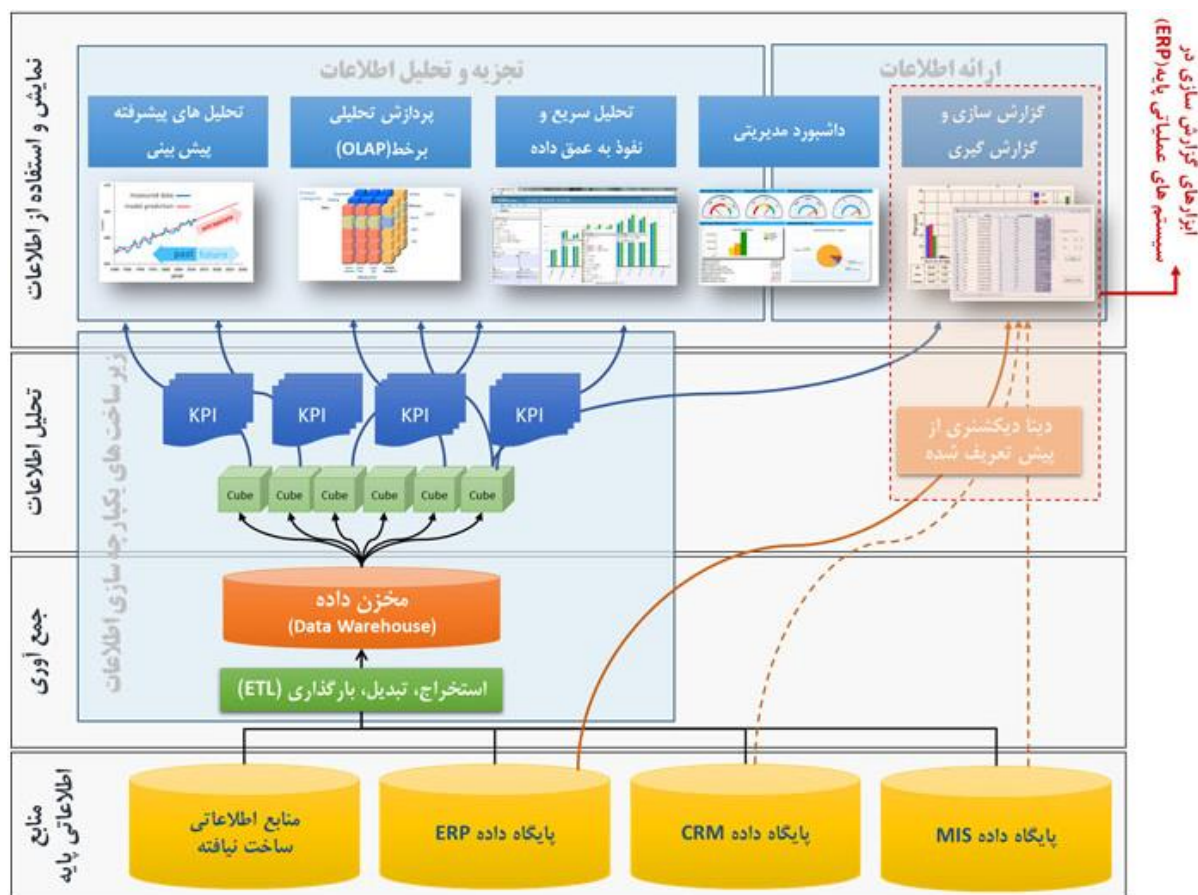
نمایش و استفاده از اطلاعات

ارائه اطلاعات

تجزیه و تحلیل اطلاعات

گزارش سازی و گزارش گیری

داشبورد مدیریتی

تحلیل سریع و نفوذ به عمق داده

پردازش تحلیلی برخط(OLAP)

تحلیل های پیشرفته پیش بینی

past future

ابزارهای گزارش سازی در سیستم های عملیاتی پایه(ERP)

تحلیل اطلاعات

زیرساخت های یکپارچه سازی اطلاعات

KPI

KPI

KPI

KPI

Cube Cube Cube Cube Cube Cube

دیتا دیکشنری از پیش تعریف شده

جمع آوری

مخزن داده (Data Warehouse)

استخراج، تبدیل، بارگذاری (ETL)

منابع اطلاعاتی پایه

منابع اطلاعاتی ساخت نیافته

پایگاه داده ERP

پایگاه داده CRM

پایگاه داده MIS